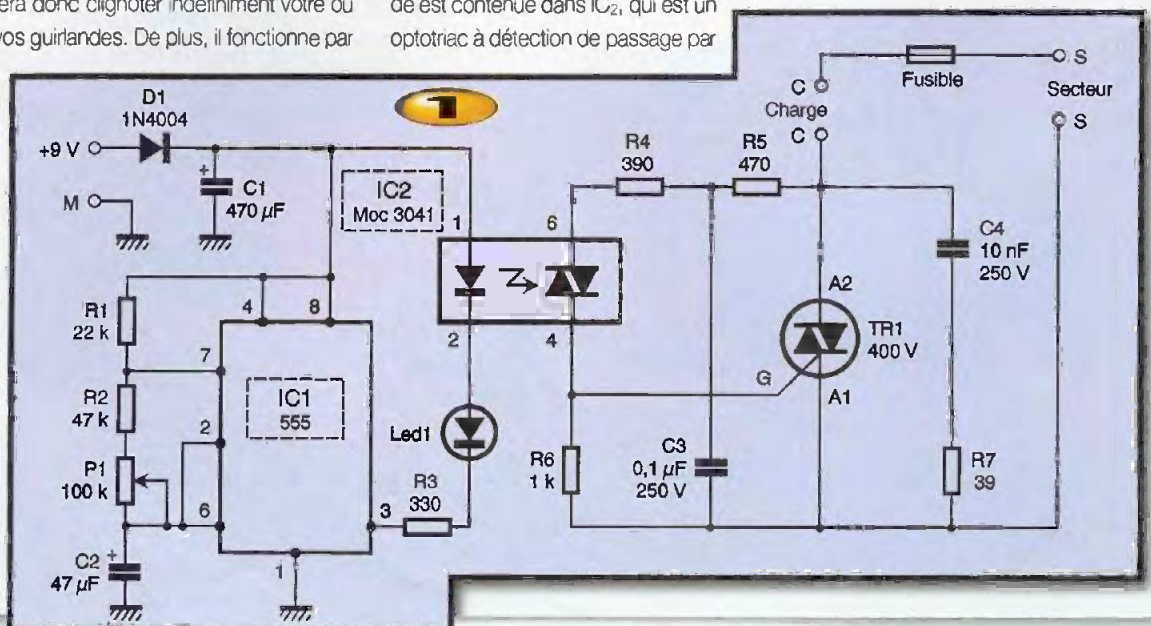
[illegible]era donc clignoter indéfiniment votre ou vos guirlandes. De plus, il fonctionne par

de est contenue dans $IC_2$, qui est un optotriac à détection de passage par

1

D1
1N4004
+9 V
M
C1
470 $\mu$F
IC2
Moc 3041
1
2
6
4
R1
22 k
R2
47 k
P1
100 k
C2
47 $\mu$F
4
8
7
2
6
IC1
555
3
1
Led1
R3
330
R4
390
R5
470
C
Charge
C
Fusible
S
Secteur
S
C4
10 nF
250 V
A2
TR1
400 V
G
A1
R6
1 k
C3
0,1 $\mu$F
250 V
R7
39